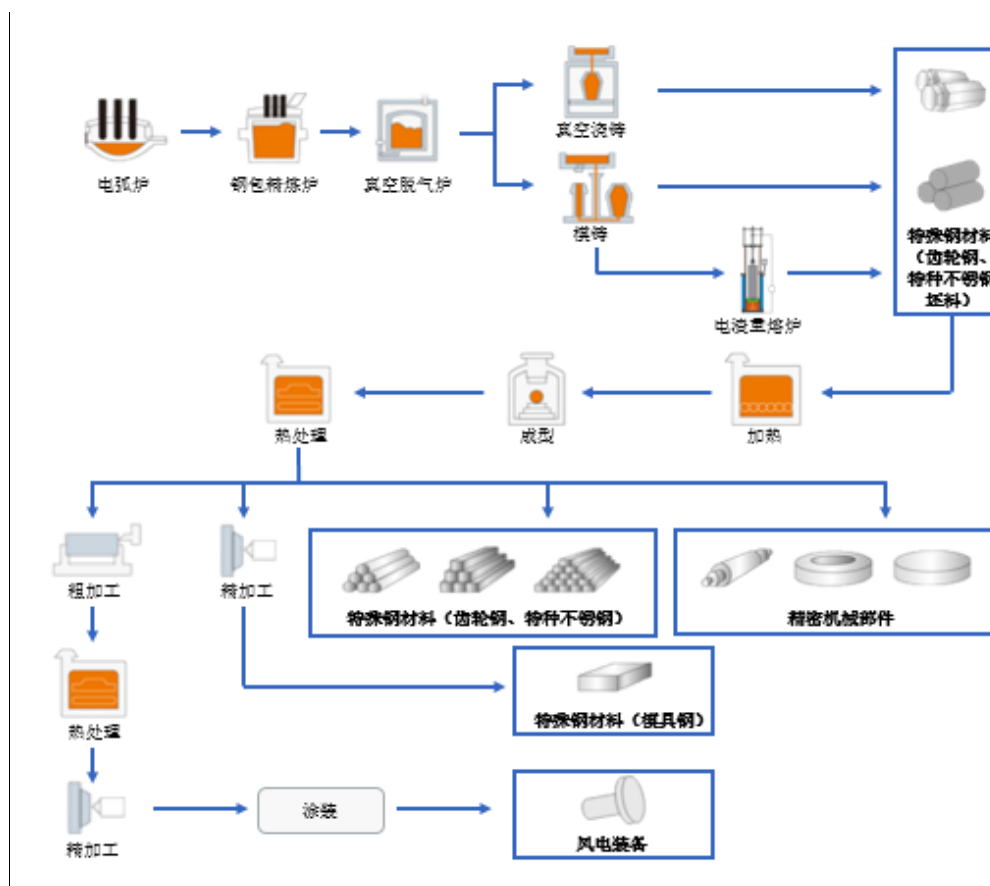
电弧炉
钢包精炼炉
真空脱气炉
真空浇铸
模铸
电渣重熔炉
特殊钢材料
（齿轮钢、
特种不锈钢
坯料）
加热
成型
热处理
粗加工
精加工
特殊钢材料（齿轮钢、特种不锈钢）
精密机械部件
特殊钢材料（模具钢）
热处理
精加工
涂装
风电装备